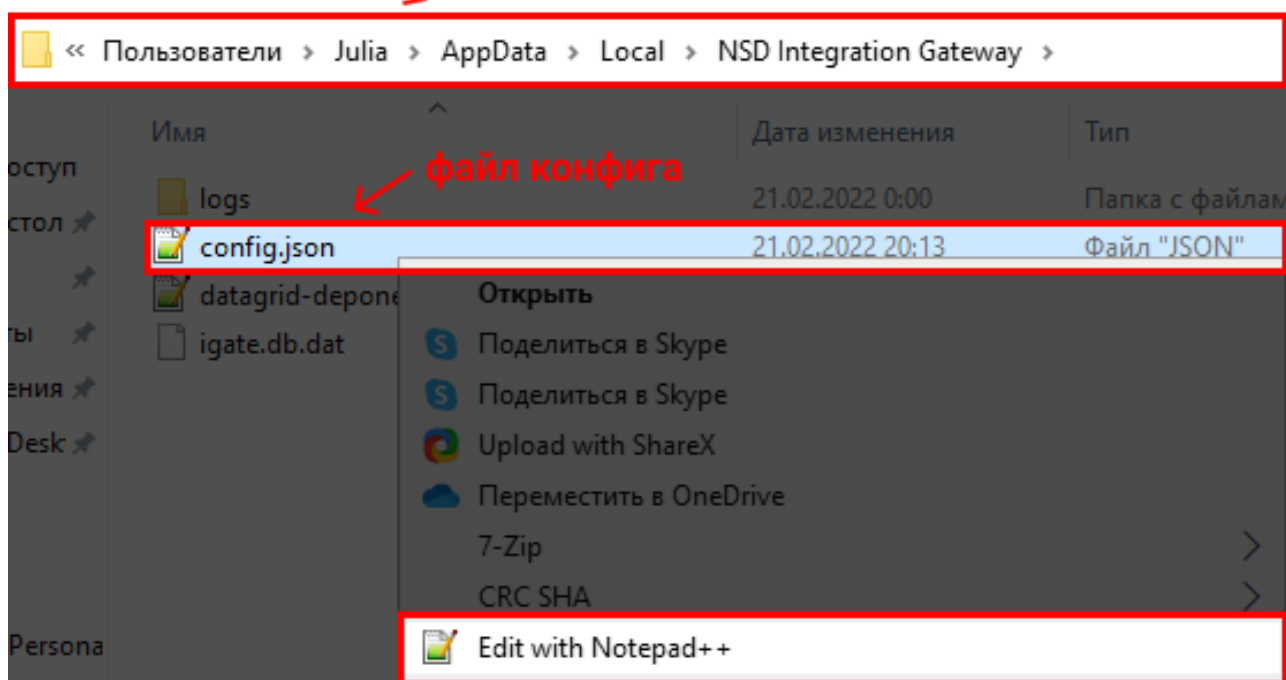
« Пользователи › Julia › AppData › Local › NSD Integration Gateway ›

Имя

Дата изменения

Тип

оступ

стол

ты

ения

Desk

Persona

файл конфига

logs

21.02.2022 0:00

Папка с файлам

config.json

21.02.2022 20:13

Файл "JSON"

datagrid-depone

igate.db.dat

Открыть

Поделиться в Skype

Поделиться в Skype

Upload with ShareX

Переместить в OneDrive

7-Zip

CRC SHA

Edit with Notepad++